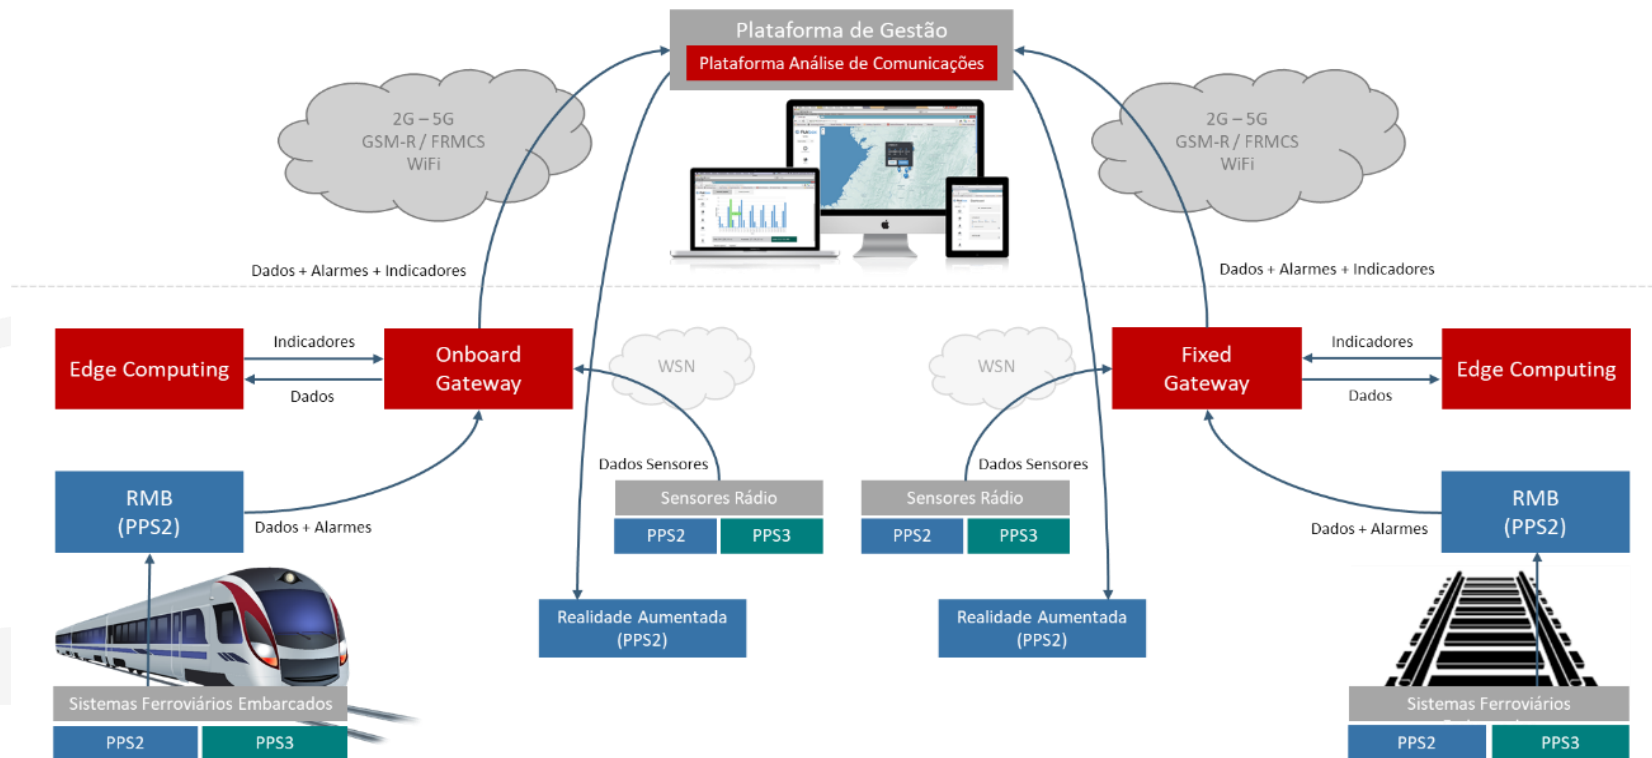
Plataforma de Gestão

Plataforma Análise de Comunicações

2G – 5G
GSM-R / FRMCS
WiFi

2G – 5G
GSM-R / FRMCS
WiFi

Dados + Alarmes + Indicadores

Dados + Alarmes + Indicadores

Edge Computing

Indicadores

Dados

Onboard Gateway

WSN

WSN

Fixed Gateway

Indicadores

Dados

Edge Computing

Dados Sensores

Dados Sensores

RMB (PPS2)

Dados + Alarmes

Sensores Rádio

PPS2

PPS3

Sensores Rádio

PPS2

PPS3

Dados + Alarmes

RMB (PPS2)

Realidade Aumentada (PPS2)

Realidade Aumentada (PPS2)

Sistemas Ferroviários Embarcados

PPS2

PPS3

Sistemas Ferroviários

PPS2

PPS3